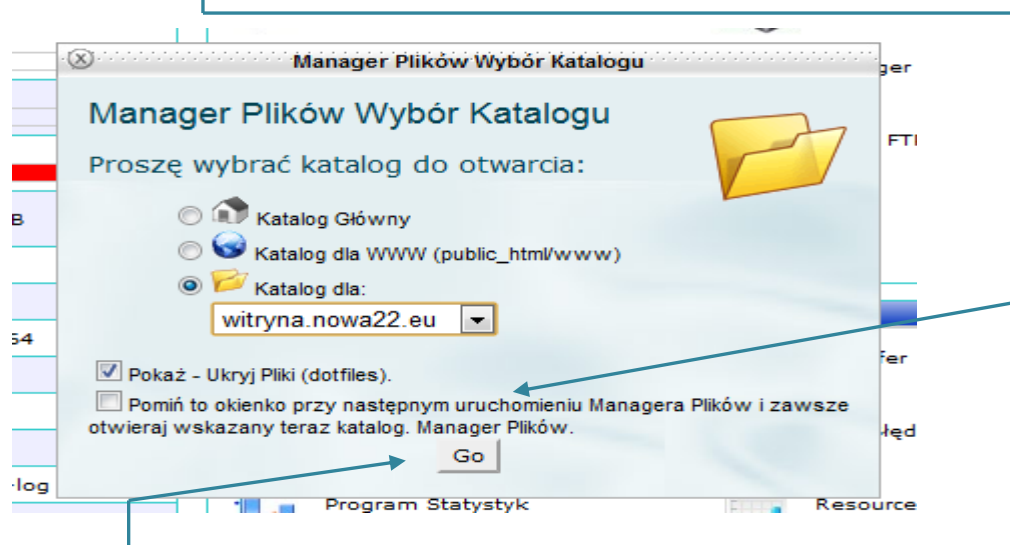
Manager Plików Wybór Katalogu

Manager Plików Wybór Katalogu

Proszę wybrać katalog do otwarcia:

Katalog Główny

Katalog dla WWW (public_html/www)

Katalog dla:

witryna.nowa22.eu

Pokaż - Ukryj Pliki (dotfiles).

Pomiń to okienko przy następnym uruchomieniu Managera Plików i zawsze otwieraj wskazany teraz katalog. Manager Plików.

Go

ger

FT

B

54

fer

łęd

rlog

Program Statystyk

Resource